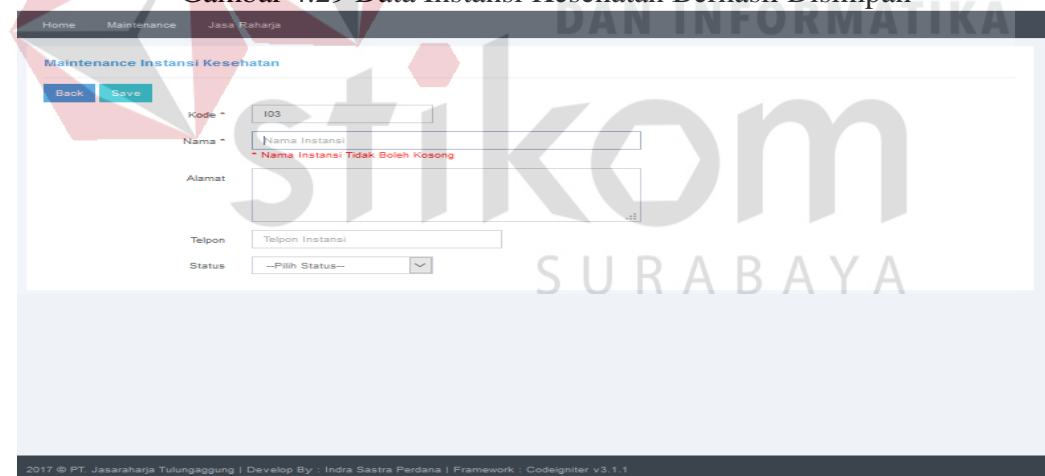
Gambar 4.29 Data Instansi Kesehatan Berhasil Disimpan

DAN INFORMATIKA

Home Maintenance Jasa Raharja

Maintenance Instansi Kesehatan

Back Save

Kode * I03

Nama * Nama Instansi

* Nama Instansi Tidak Boleh Kosong

Alamat

Telpon Telpon Instansi

Status --Pilih Status--

stikom

SURABAYA

2017 © PT. Jasaraharja Tulungagung | Develop By : Indra Sastra Perdana | Framework : Codeigniter v3.1.1